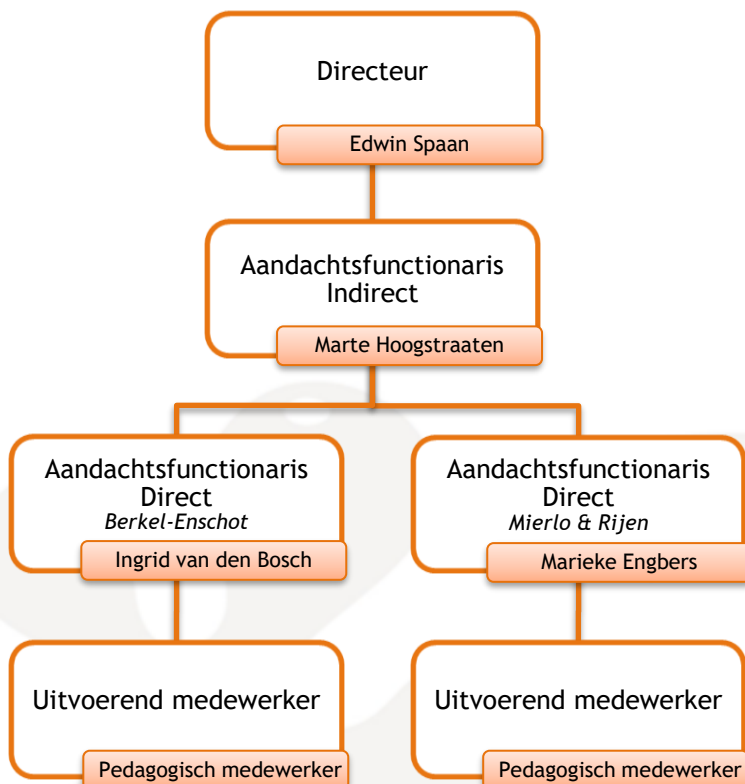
Directeur

Edwin Spaan

Aandachtsfunctionaris Indirect

Marte Hoogstraaten

Aandachtsfunctionaris Direct
*Berkel-Enschot*

Ingrid van den Bosch

Uitvoerend medewerker

Pedagogisch medewerker

Aandachtsfunctionaris Direct
*Mierlo & Rijen*

Marieke Engbers

Uitvoerend medewerker

Pedagogisch medewerker